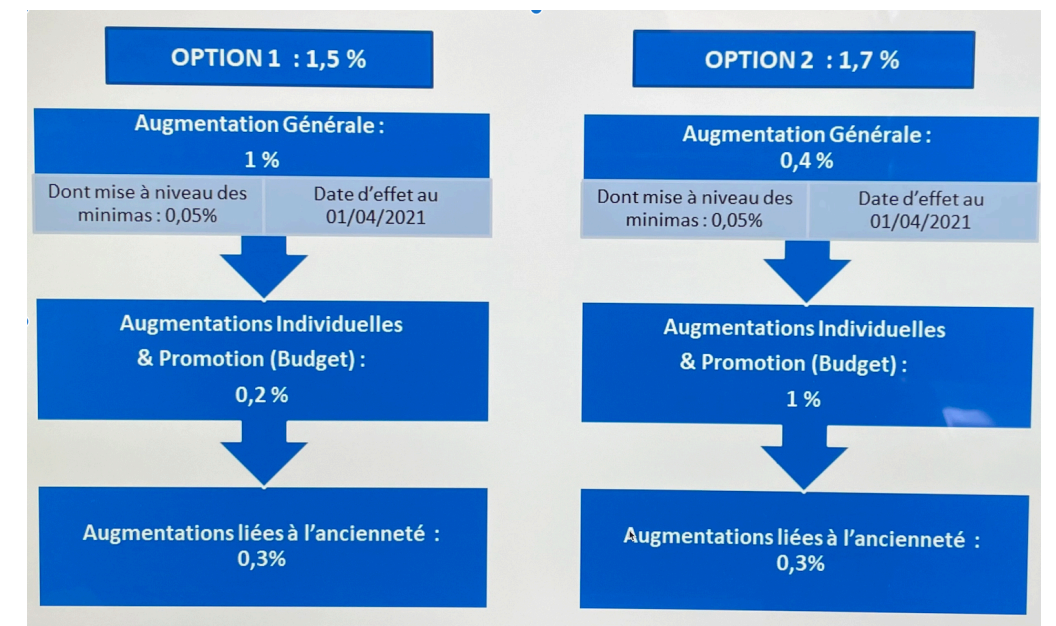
OPTION 1 : 1,5 %

Augmentation Générale :
1 %

Dont mise à niveau des minimas : 0,05%

Date d'effet au 01/04/2021

Augmentations Individuelles & Promotion (Budget) :
0,2 %

Augmentations liées à l'ancienneté :
0,3%

OPTION 2 : 1,7 %

Augmentation Générale :
0,4 %

Dont mise à niveau des minimas : 0,05%

Date d'effet au 01/04/2021

Augmentations Individuelles & Promotion (Budget) :
1 %

Augmentations liées à l'ancienneté :
0,3%